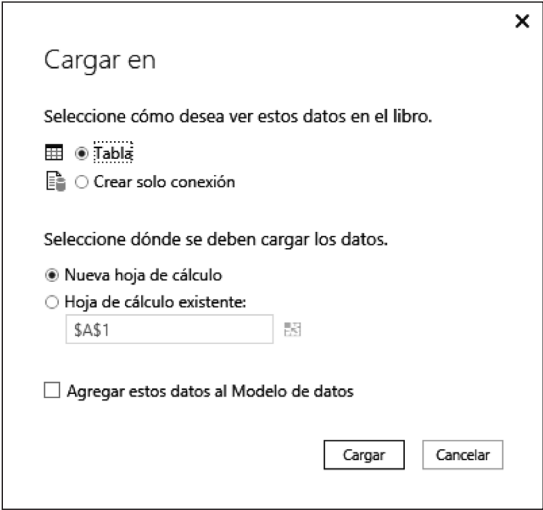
×

Cargar en

Seleccione cómo desea ver estos datos en el libro.

Tabla

Crear solo conexión

Seleccione dónde se deben cargar los datos.

Nueva hoja de cálculo

Hoja de cálculo existente:

\$A\$1

Agregar estos datos al Modelo de datos

Cargar

Cancelar